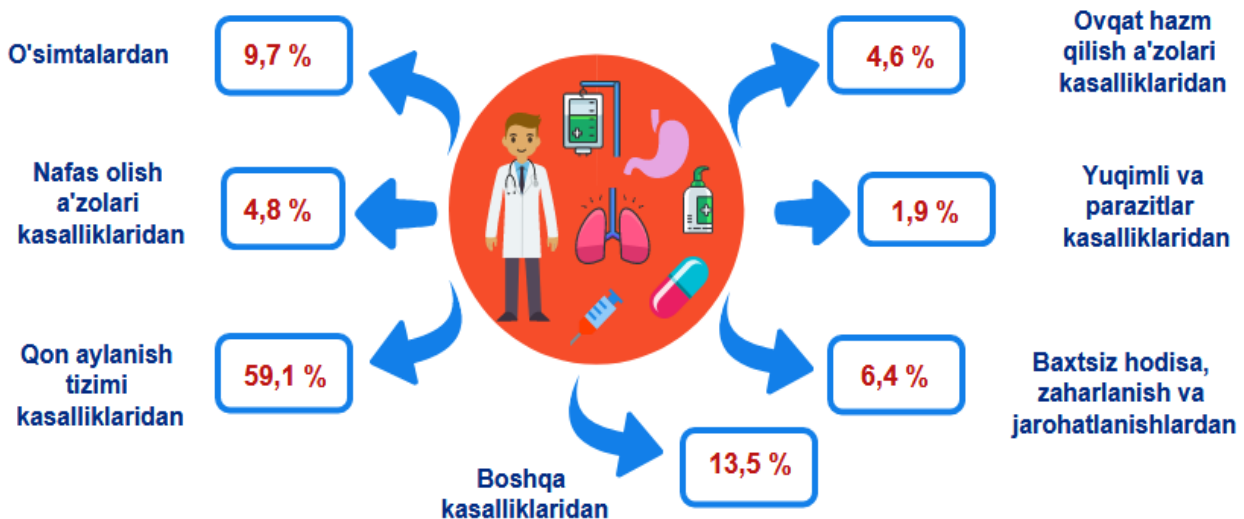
O'simtalardan
9,7 %

Ovqat hazm qilish a'zolari kasalliklaridan
4,6 %

Nafas olish a'zolari kasalliklaridan
4,8 %

Yuqimli va parazitlar kasalliklaridan
1,9 %

Qon aylanish tizimi kasalliklaridan
59,1 %

Baxtsiz hodisa, zaharlanish va jarohatlanishlardan
6,4 %

Boshqa kasalliklaridan
13,5 %